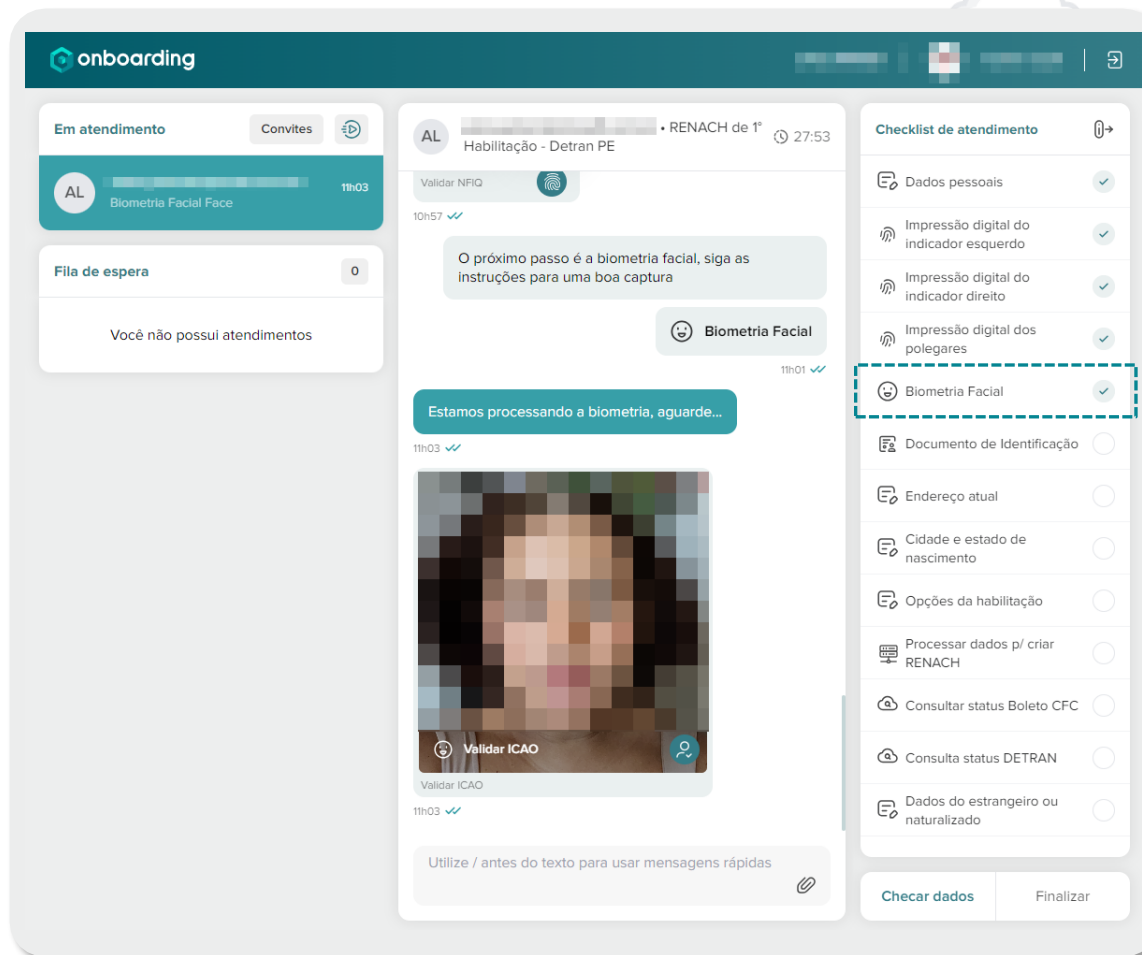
onboarding

Em atendimento
Convites

AL
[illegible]
11h03
Biometria Facial Face

Fila de espera
0

Você não possui atendimentos

AL
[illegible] • RENACH de 1° Habilitação - Detran PE
27:53

Validar NFIQ
10h57

O próximo passo é a biometria facial, siga as instruções para uma boa captura

Biometria Facial

11h01

Estamos processando a biometria, aguarde...

11h03

Validar ICAO

Validar ICAO

11h03

Utilize / antes do texto para usar mensagens rápidas

Checklist de atendimento

Dados pessoais

Impressão digital do indicador esquerdo

Impressão digital do indicador direito

Impressão digital dos polegares

Biometria Facial

Documento de Identificação

Endereço atual

Cidade e estado de nascimento

Opções da habilitação

Processar dados p/ criar RENACH

Consultar status Boleto CFC

Consulta status DETRAN

Dados do estrangeiro ou naturalizado

Checar dados
Finalizar